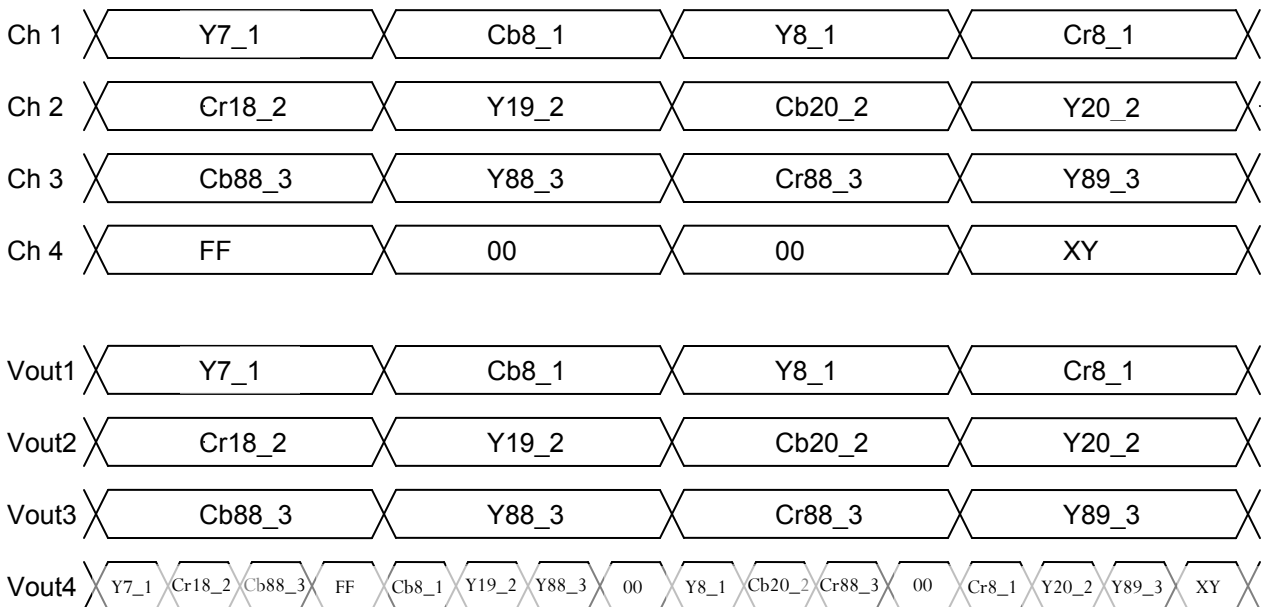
Ch 1 Y7_1 Cb8_1 Y8_1 Cr8_1

Ch 2 Cr18_2 Y19_2 Cb20_2 Y20_2

Ch 3 Cb88_3 Y88_3 Cr88_3 Y89_3

Ch 4 FF 00 00 XY

Vout1 Y7_1 Cb8_1 Y8_1 Cr8_1

Vout2 Cr18_2 Y19_2 Cb20_2 Y20_2

Vout3 Cb88_3 Y88_3 Cr88_3 Y89_3

Vout4 Y7_1 Cr18_2 Cb88_3 FF Cb8_1 Y19_2 Y88_3 00 Y8_1 Cb20_2 Cr88_3 00 Cr8_1 Y20_2 Y89_3 XY